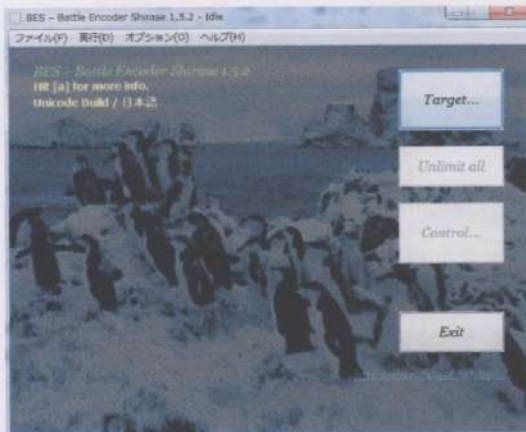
BES - Battle Encoder Shirase 1.5.2 - Idle

ファイル(F) 実行(D) オプション(O) ヘルプ(H)

BES - Battle Encoder Shirase 1.5.2
Hit [a] for more info.
Unicode Build / 日本語

Target...

Unlimit all

Control...

Exit